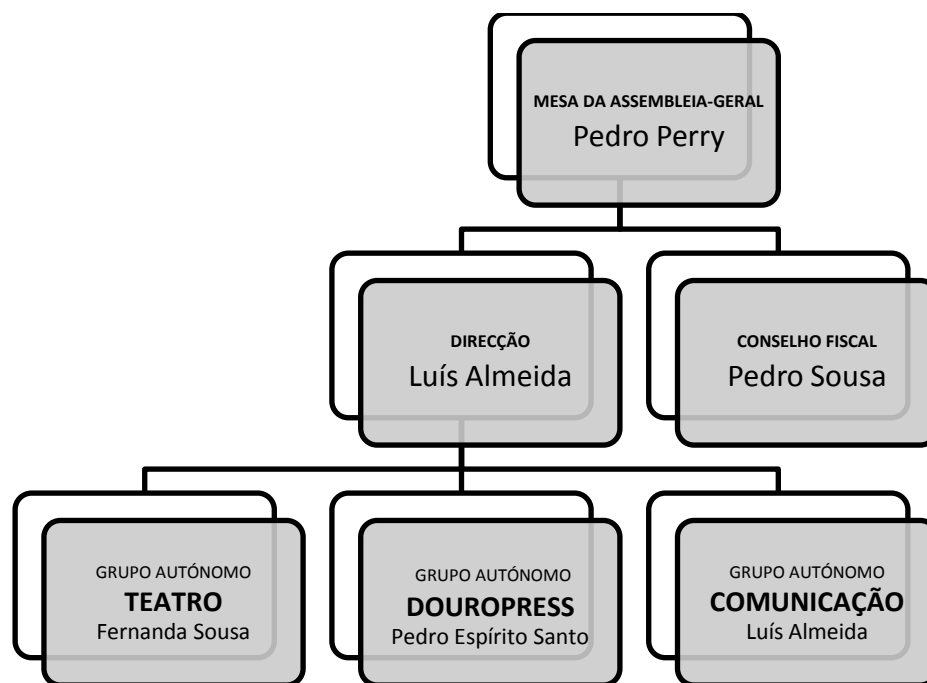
MESA DA ASSEMBLEIA-GERAL
Pedro Perry

DIRECÇÃO
Luís Almeida

CONSELHO FISCAL
Pedro Sousa

GRUPO AUTÓNOMO
TEATRO
Fernanda Sousa

GRUPO AUTÓNOMO
DOUROPRESS
Pedro Espírito Santo

GRUPO AUTÓNOMO
COMUNICAÇÃO
Luís Almeida